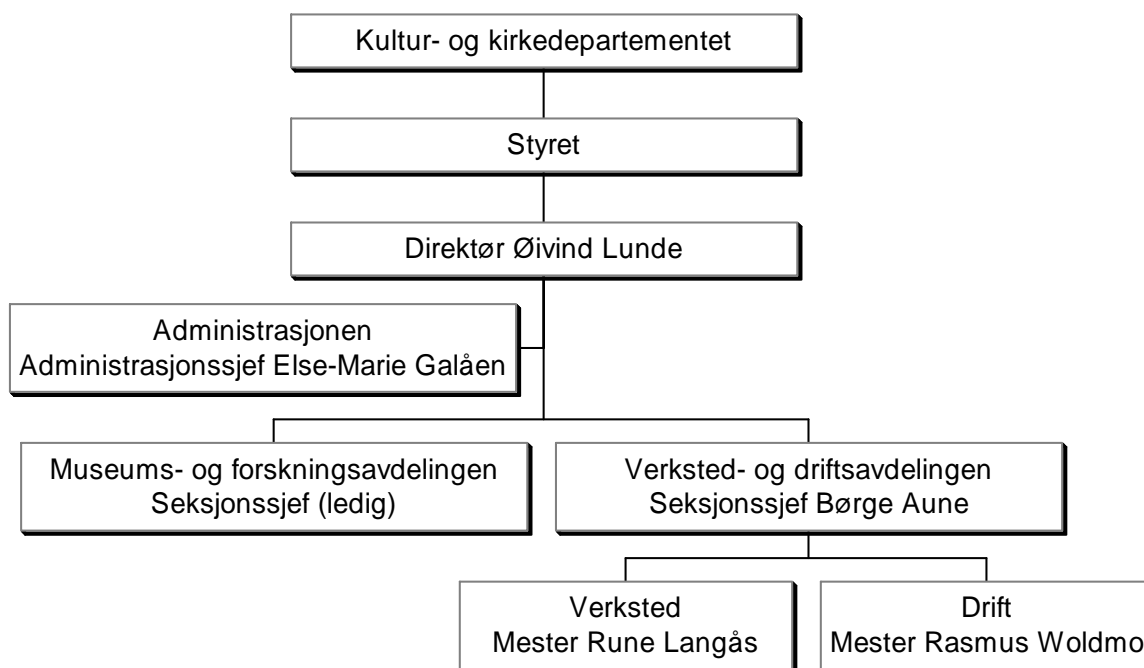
Kultur- og kirkedepartementet

Styret

Direktør Øivind Lunde

Administrasjonen
Administrasjonssjef Else-Marie Galåen

Museums- og forskningsavdelingen
Seksjonssjef (ledig)

Verksted- og driftsavdelingen
Seksjonssjef Børge Aune

Verksted
Mester Rune Langås

Drift
Mester Rasmus Woldmo